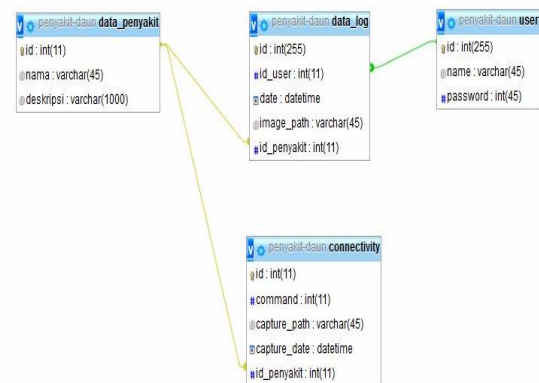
penyakit-daun data_penyakit
id : int(11)
nama : varchar(45)
deskripsi : varchar(1000)

penyakit-daun data_log
id : int(255)
id_user : int(11)
date : datetime
image_path : varchar(45)
id_penyakit : int(11)

penyakit-daun user
id : int(255)
name : varchar(45)
password : int(45)

penyakit-daun connectivity
id : int(11)
command : int(11)
capture_path : varchar(45)
capture_date : datetime
id_penyakit : int(11)